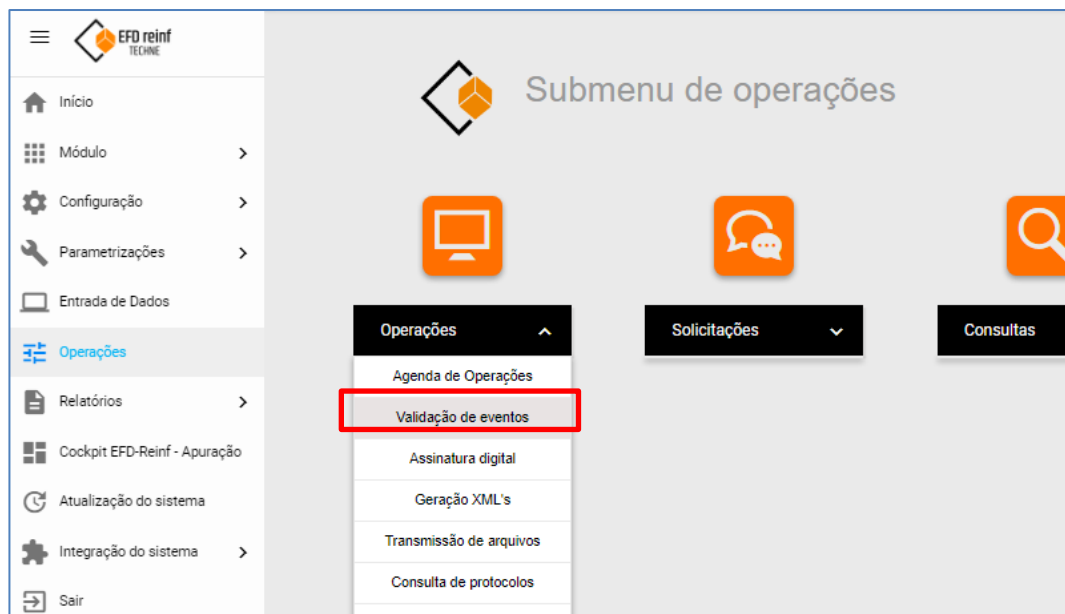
EFD reinf
TECHNE

Início
Módulo
Configuração
Parametrizações
Entrada de Dados
Operações
Relatórios
Cockpit EFD-Reinf - Apuração
Atualização do sistema
Integração do sistema
Sair

Submenu de operações

Operações
Agenda de Operações
Validação de eventos
Assinatura digital
Geração XML's
Transmissão de arquivos
Consulta de protocolos

Solicitações

Consultas